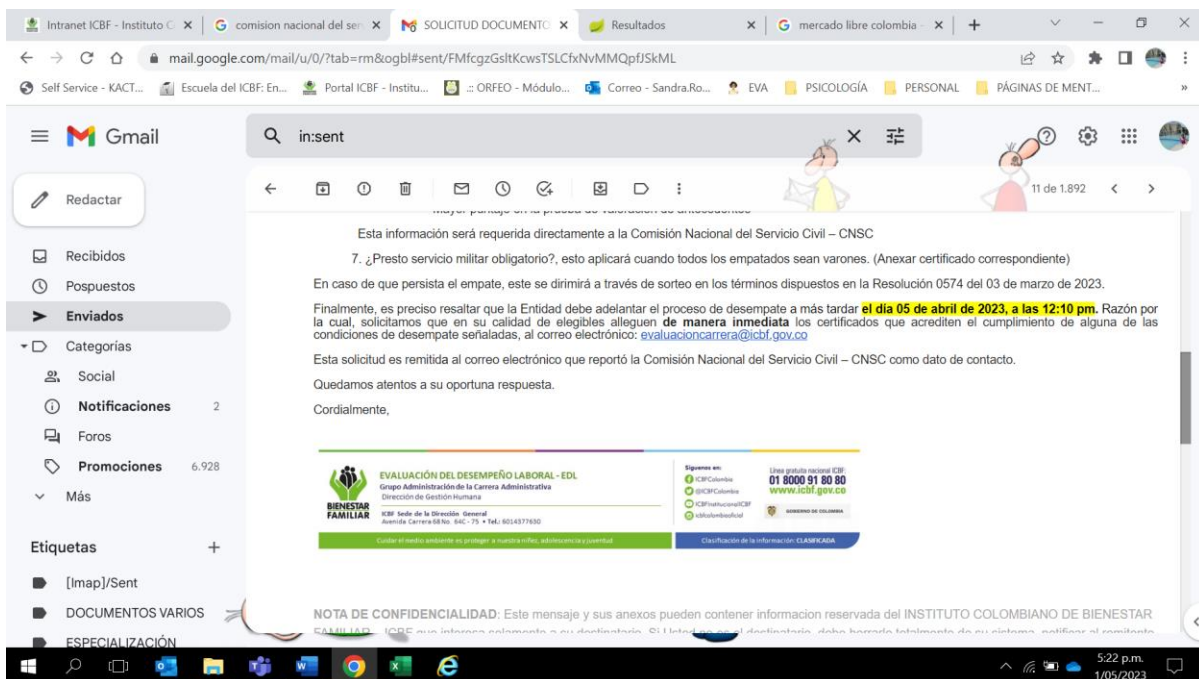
Intranet ICBF - Instituto C | comision nacional del ser | SOLICITUD DOCUMENTO | Resultados | mercado libre colombia

mail.google.com/mail/u/0/?tab=rm&ogbl#sent/FMfcgzGsltKcwsTSLCfxNvMMQpfJSkML

Self Service - KACT... | Escuela del ICBF: En... | Portal ICBF - Institu... | .:: ORFEO - Módulo... | Correo - Sandra.Ro... | EVA | PSICOLOGÍA | PERSONAL | PÁGINAS DE MENT...

Gmail

in:sent

Redactar

Recibidos
Pospuestos
Enviados
Categorías
Social
Notificaciones 2
Foros
Promociones 6.928
Más

Etiquetas
[Imap]/Sent
DOCUMENTOS VARIOS
ESPECIALIZACIÓN

11 de 1.892

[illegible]

Esta información será requerida directamente a la Comisión Nacional del Servicio Civil – CNSC

7. ¿Presto servicio militar obligatorio?, esto aplicará cuando todos los empatados sean varones. (Anexar certificado correspondiente)

En caso de que persista el empate, este se dirimirá a través de sorteo en los términos dispuestos en la Resolución 0574 del 03 de marzo de 2023.

Finalmente, es preciso resaltar que la Entidad debe adelantar el proceso de desempate a más tardar el día 05 de abril de 2023, a las 12:10 pm. Razón por la cual, solicitamos que en su calidad de elegibles alleguen de manera inmediata los certificados que acrediten el cumplimiento de alguna de las condiciones de desempate señaladas, al correo electrónico: evaluacioncarrera@icbf.gov.co

Esta solicitud es remitida al correo electrónico que reportó la Comisión Nacional del Servicio Civil – CNSC como dato de contacto.

Quedamos atentos a su oportuna respuesta.

Cordialmente,

BIENESTAR FAMILIAR
EVALUACIÓN DEL DESEMPEÑO LABORAL - EDL
Grupo Administración de la Carrera Administrativa
Dirección de Gestión Humana
ICBF Sede de la Dirección General
Avenida Carrera 68 No. 64C - 75 • Tel.: 6014377630
Síguenos en:
ICBFColombia
@ICBFColombia
ICBFInstitucionalICBF
icbfcolombiaoficial
Línea gratuita nacional ICBF:
01 8000 91 80 80
www.icbf.gov.co
GOBIERNO DE COLOMBIA
Cuidar el medio ambiente es proteger a nuestra niñez, adolescencia y juventud
Clasificación de la información: CLASIFICADA

NOTA DE CONFIDENCIALIDAD: Este mensaje y sus anexos pueden contener informacion reservada del INSTITUTO COLOMBIANO DE BIENESTAR FAMILIAR - ICBF que interesa solamente a su destinatario. Si Usted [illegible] el destinatario, debe borrarlo totalmente de su sistema, notificar al remitente

5:22 p.m.
1/05/2023